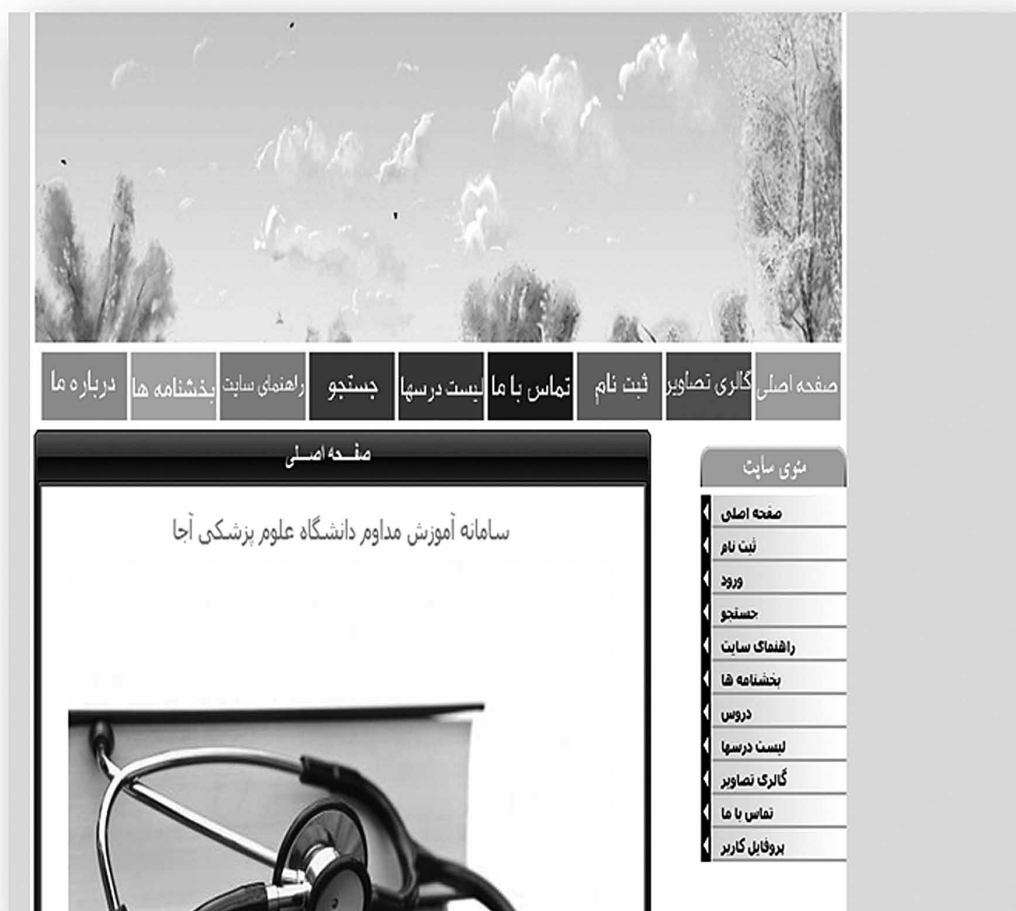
صفحه اصلی گالری تصاویر ثبت نام تماس با ما لیست درسها جستجو راهنمای سایت بخشنامه ها درباره ما

صفحه اصلی

سامانه آموزش مداوم دانشگاه علوم پزشکی آجا

منوی سایت

صفحه اصلی
ثبت نام
ورود
جستجو
راهنمای سایت
بخشنامه ها
دروس
لیست درسها
گالری تصاویر
تماس با ما
پروفایل کاربر